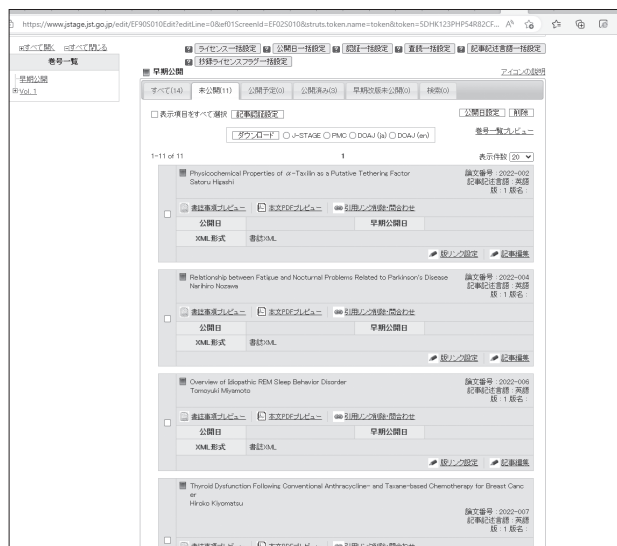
https://www.jstage.jst.go.jp/edit/EF90S010Edit?editLine=0&ef01ScreenId=EF02S010&struts.token.name=token&token=5DHK123PHPS4R82CF...

⊞すべて開く ⊟すべて閉じる
巻号一覧
早期公開
⊞Vol. 1

ライセンス一括設定 公開日一括設定 認証一括設定 査読一括設定 記事記述言語一括設定
抄録ライセンスフラグ一括設定

早期公開
アイコンの説明

すべて(14) 未公開(11) 公開予定(0) 公開済み(3) 早期改版未公開(0) 検索(0)

表示項目をすべて選択 記事認証設定
公開日設定 削除
ダウンロード ○ J-STAGE ○ PMC ○ DOAJ (ja) ○ DOAJ (en)
巻号一覧プレビュー

1-11 of 11
1
表示件数 20

Physicochemical Properties of $\alpha$-Taxilin as a Putative Tethering Factor
Satoru Higashi
論文番号：2022-002
記事記述言語：英語
版：1 版名：
書誌事項プレビュー 本文PDFプレビュー 引用リンク削除・問合わせ
公開日
早期公開日
XML形式 書誌XML
旧リンク設定 記事編集

Relationship between Fatigue and Nocturnal Problems Related to Parkinson's Disease
Narihiro Nozawa
論文番号：2022-004
記事記述言語：英語
版：1 版名：
書誌事項プレビュー 本文PDFプレビュー 引用リンク削除・問合わせ
公開日
早期公開日
XML形式 書誌XML
旧リンク設定 記事編集

Overview of Idiopathic REM Sleep Behavior Disorder
Tomoyuki Miyamoto
論文番号：2022-006
記事記述言語：英語
版：1 版名：
書誌事項プレビュー 本文PDFプレビュー 引用リンク削除・問合わせ
公開日
早期公開日
XML形式 書誌XML
旧リンク設定 記事編集

Thyroid Dysfunction Following Conventional Anthracycline- and Taxane-based Chemotherapy for Breast Cancer
Hiroko Kiyomatsu
論文番号：2022-007
記事記述言語：英語
版：1 版名：
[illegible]